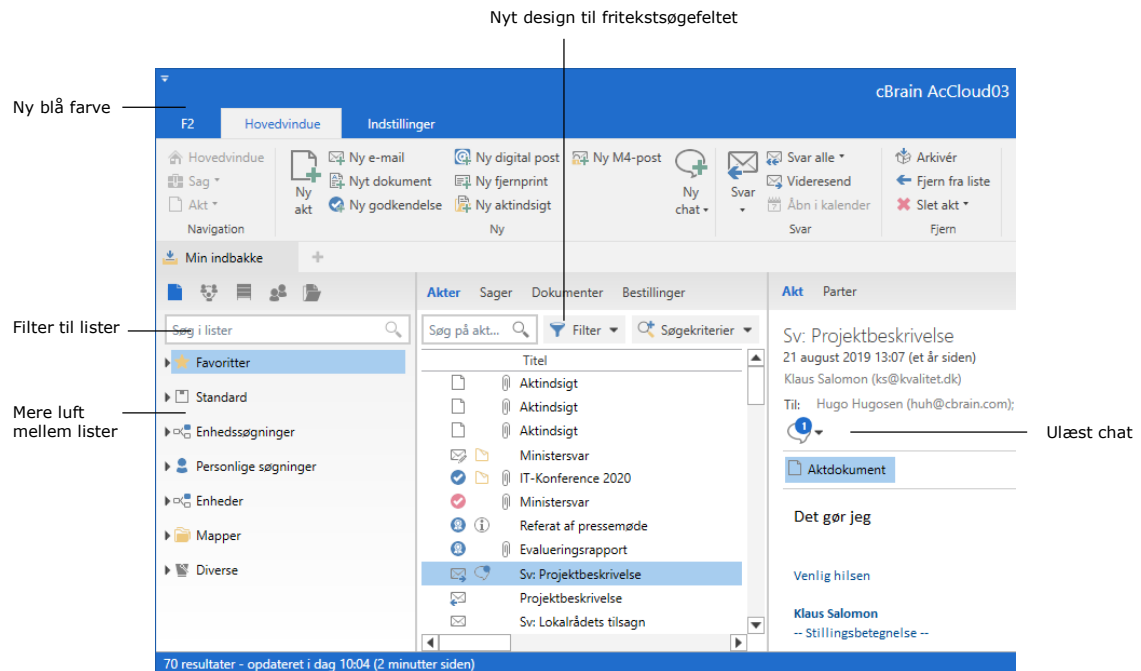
Nyt design til fritekstsøgefeltet

Ny blå farve

cBrain AcCloud03

F2 Hovedvindue Indstillinger

Hovedvindue
Sag
Akt
Navigation

Ny akt
Ny e-mail
Nyt dokument
Ny godkendelse
Ny digital post
Ny fjernprint
Ny aktindsigt
Ny M4-post
Ny chat
Ny

Svar
Svar alle
Videresend
Åbn i kalender
Svar

Arkivér
Fjern fra liste
Slet akt
Fjern

Min indbakke +

Filter til lister

Søg i lister

Favoritter
Standard
Enhedssøgninger
Personlige søgninger
Enheder
Mapper
Diverse

Mere luft mellem lister

Akter Sager Dokumenter Bestillinger

Søg på akt...
Filter
Søgekriterier

Titel
Aktindsigt
Aktindsigt
Aktindsigt
Ministersvar
IT-Konference 2020
Ministersvar
Referat af pressemøde
Evalueringsrapport
Sv: Projektbeskrivelse
Projektbeskrivelse
Sv: Lokalrådets tilsagn

Akt Parter

Sv: Projektbeskrivelse
21 august 2019 13:07 (et år siden)
Klaus Salomon (ks@kvalitet.dk)
Til: Hugo Hugosen (huh@cbrain.com);

1

Ulæst chat

Aktdokument

Det gør jeg

Venlig hilsen

Klaus Salomon
-- Stillingsbetegnelse --

70 resultater - opdateret i dag 10:04 (2 minutter siden)